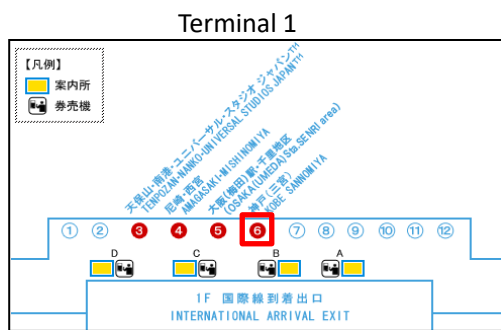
Terminal 1

【凡例】
案内所
券売機

天保山・南港・ユニバーサル・スタジオ・ジャパン™
TEMPOZAN・NANKO・UNIVERSAL STUDIOS JAPAN™
尼崎・西宮
AMAGASAKI・NISHINOMIYA
大阪(梅田)駅・千里地区
(OSAKA(UMEDA)Sta.SENRI area)
神戸(三宮)
KOBE SANNOMIYA

① ② ③ ④ ⑤ ⑥ ⑦ ⑧ ⑨ ⑩ ⑪ ⑫

D C B A

1F 国際線到着出口
INTERNATIONAL ARRIVAL EXIT